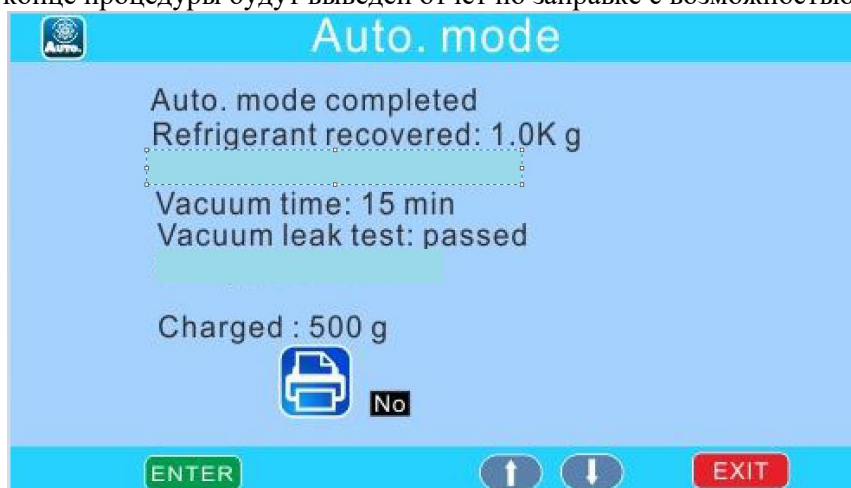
конце процедуры будут выведен отчет по заправке с возможностью

Auto.

Auto. mode

Auto. mode completed
Refrigerant recovered: 1.0K g

Vacuum time: 15 min
Vacuum leak test: passed

Charged : 500 g

No

ENTER

EXIT